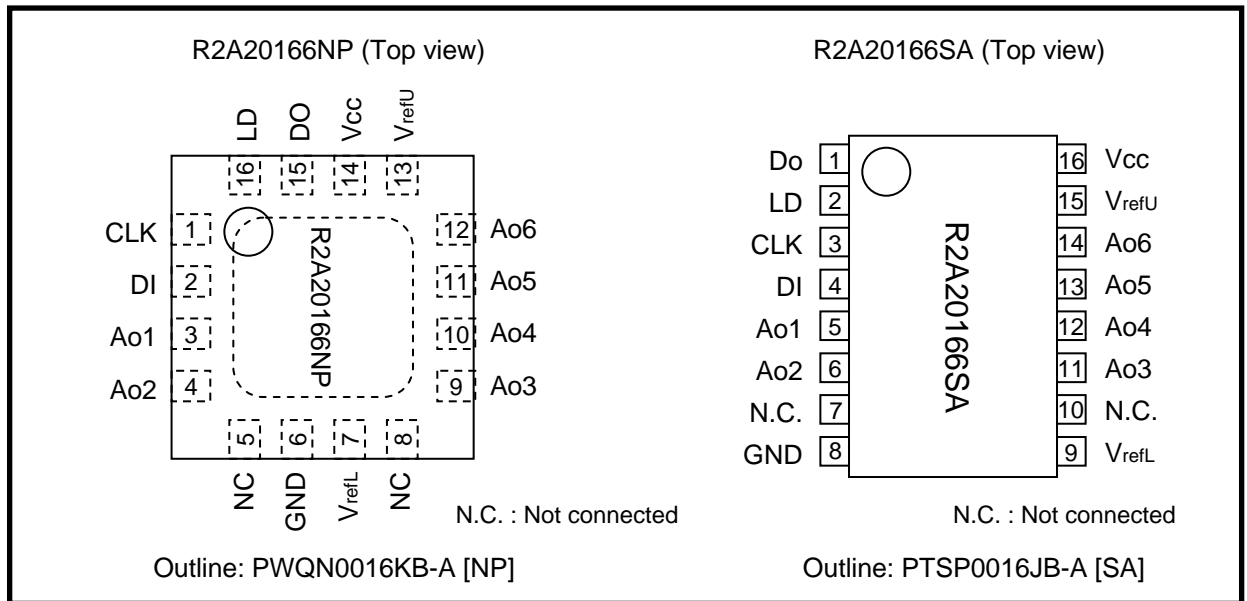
R2A20166NP (Top view)

LD DO Vcc $V_{refU}$

16 15 14 13

CLK 1
DI 2
Ao1 3
Ao2 4

R2A20166NP

12 Ao6
11 Ao5
10 Ao4
9 Ao3

5 6 7 8

NC GND $V_{refL}$ NC

N.C. : Not connected

Outline: PWQN0016KB-A [NP]

R2A20166SA (Top view)

Do 1
LD 2
CLK 3
DI 4
Ao1 5
Ao2 6
N.C. 7
GND 8

R2A20166SA

16 Vcc
15 $V_{refU}$
14 Ao6
13 Ao5
12 Ao4
11 Ao3
10 N.C.
9 $V_{refL}$

N.C. : Not connected

Outline: PTSP0016JB-A [SA]